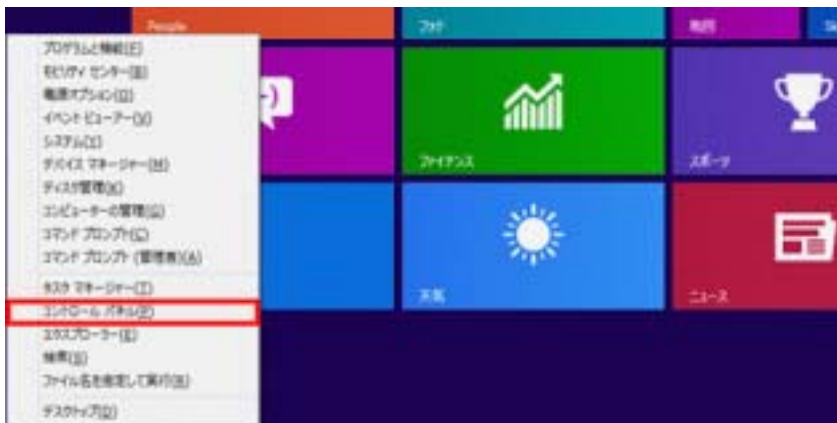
People
フォト
地図
プログラムと機能(F)
モビリティ センター(B)
電源オプション(O)
イベント ビューアー(V)
システム(Y)
デバイス マネージャー(M)
ディスク管理(K)
コンピューターの管理(G)
コマンド プロンプト(C)
コマンド プロンプト (管理者)(A)
タスク マネージャー(T)
コントロール パネル(P)
エクスプローラー(E)
検索(S)
ファイル名を指定して実行(R)
デスクトップ(D)
ファイナンス
スポーツ
天気
ニュース